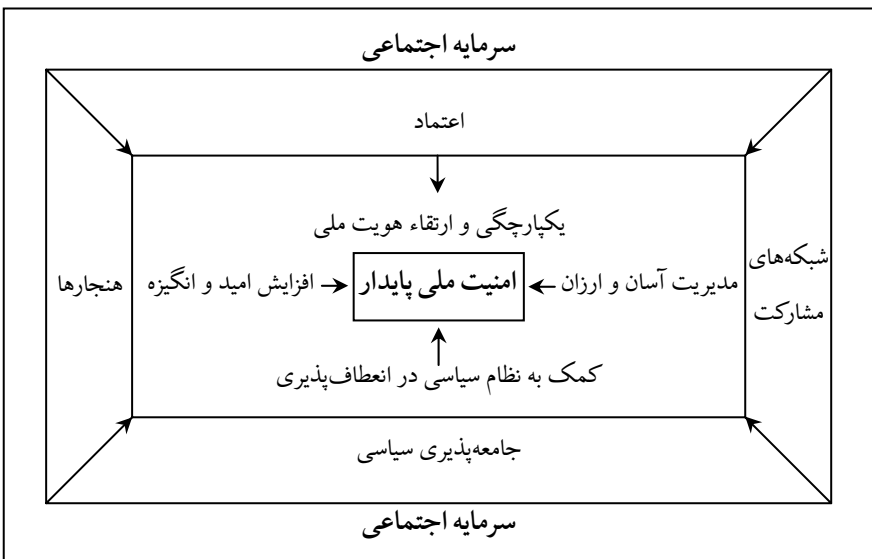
سرمایه اجتماعی

اعتماد

یکپارچگی و ارتقاء هویت ملی

شبکه‌های مشارکت

مدیریت آسان و ارزان

امنیت ملی پایدار

افزایش امید و انگیزه

هنجارها

کمک به نظام سیاسی در انعطاف‌پذیری

جامعه‌پذیری سیاسی

سرمایه اجتماعی